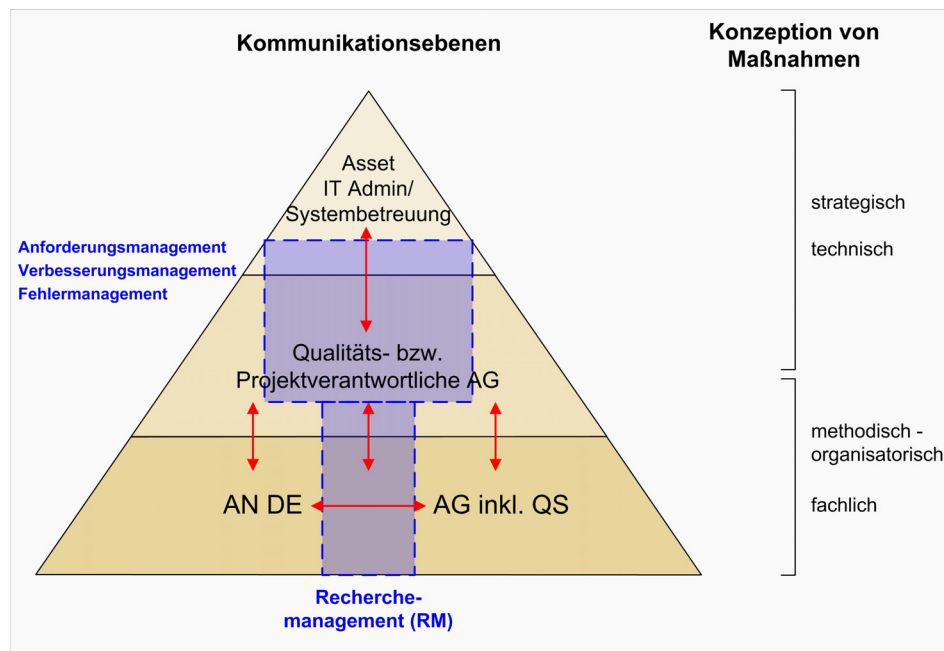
Kommunikationsebenen

Konzeption von Maßnahmen

Asset IT Admin/ Systembetreuung

strategisch

technisch

Anforderungsmanagement
Verbesserungsmanagement
Fehlermanagement

Qualitäts- bzw. Projektverantwortliche AG

methodisch - organisatorisch

fachlich

AN DE

AG inkl. QS

Recherchemanagement (RM)